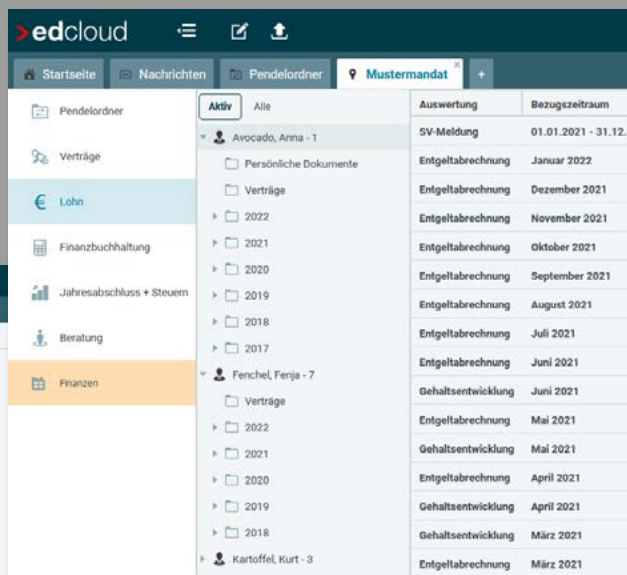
>edcloud

Startseite Nachrichten Pendelordner Mustermandat × +

Pendelordner
Verträge
Lohn
Finanzbuchhaltung
Jahresabschluss + Steuern
Beratung
Finanzen

Aktiv Alle

Avocado, Anna - 1
Persönliche Dokumente
Verträge
2022
2021
2020
2019
2018
2017
Fenchel, Fenja - 7
Verträge
2022
2021
2020
2019
2018
Kartoffel, Kurt - 3

| Auswertung | Bezugszeitraum |
|---|---|
| SV-Meldung | 01.01.2021 - 31.12. |
| Entgeltabrechnung | Januar 2022 |
| Entgeltabrechnung | Dezember 2021 |
| Entgeltabrechnung | November 2021 |
| Entgeltabrechnung | Oktober 2021 |
| Entgeltabrechnung | September 2021 |
| Entgeltabrechnung | August 2021 |
| Entgeltabrechnung | Juli 2021 |
| Entgeltabrechnung | Juni 2021 |
| Gehaltsentwicklung | Juni 2021 |
| Entgeltabrechnung | Mai 2021 |
| Gehaltsentwicklung | Mai 2021 |
| Entgeltabrechnung | April 2021 |
| Gehaltsentwicklung | April 2021 |
| Gehaltsentwicklung | März 2021 |
| Entgeltabrechnung | März 2021 |